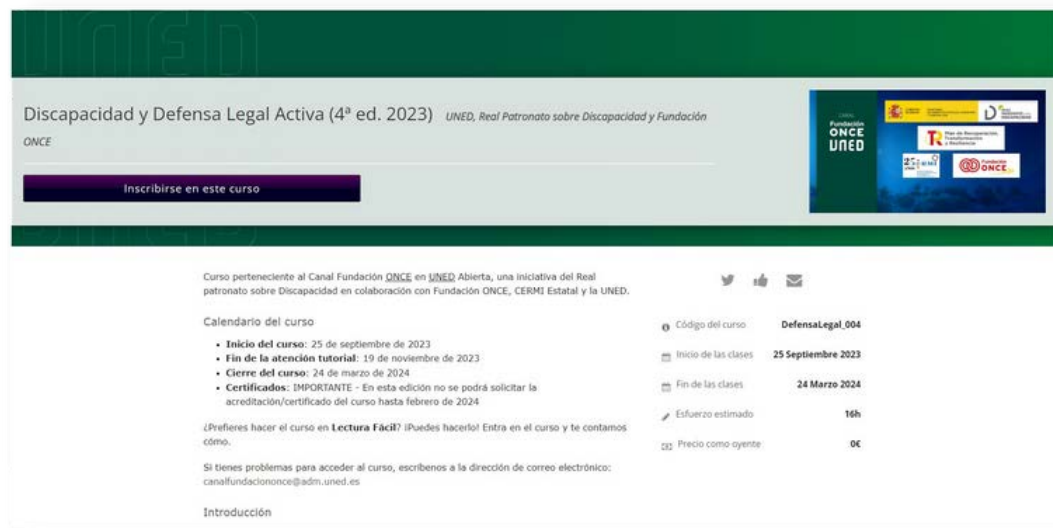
UNED

Discapacidad y Defensa Legal Activa (4ª ed. 2023) UNED, Real Patronato sobre Discapacidad y Fundación ONCE

Inscribirse en este curso

Canal Fundación ONCE UNED

Plan de Recuperación, Transformación y Resiliencia

Fundación ONCE

Curso perteneciente al Canal Fundación ONCE en UNED Abierta, una iniciativa del Real patronato sobre Discapacidad en colaboración con Fundación ONCE, CERMI Estatal y la UNED.

Calendario del curso

- **Inicio del curso**: 25 de septiembre de 2023
- **Fin de la atención tutorial**: 19 de noviembre de 2023
- **Cierre del curso**: 24 de marzo de 2024
- **Certificados**: IMPORTANTE - En esta edición no se podrá solicitar la acreditación/certificado del curso hasta febrero de 2024

¿Prefieres hacer el curso en **Lectura Fácil**? ¡Puedes hacerlo! Entra en el curso y te contamos cómo.

Si tienes problemas para acceder al curso, escríbenos a la dirección de correo electrónico: canalfundaciononce@adm.uned.es

Introducción

| | |
|---|---|
| Código del curso | DefensaLegal_004 |
| Inicio de las clases | 25 Septiembre 2023 |
| Fin de las clases | 24 Marzo 2024 |
| Esfuerzo estimado | 16h |
| Precio como oyente | 0€ |